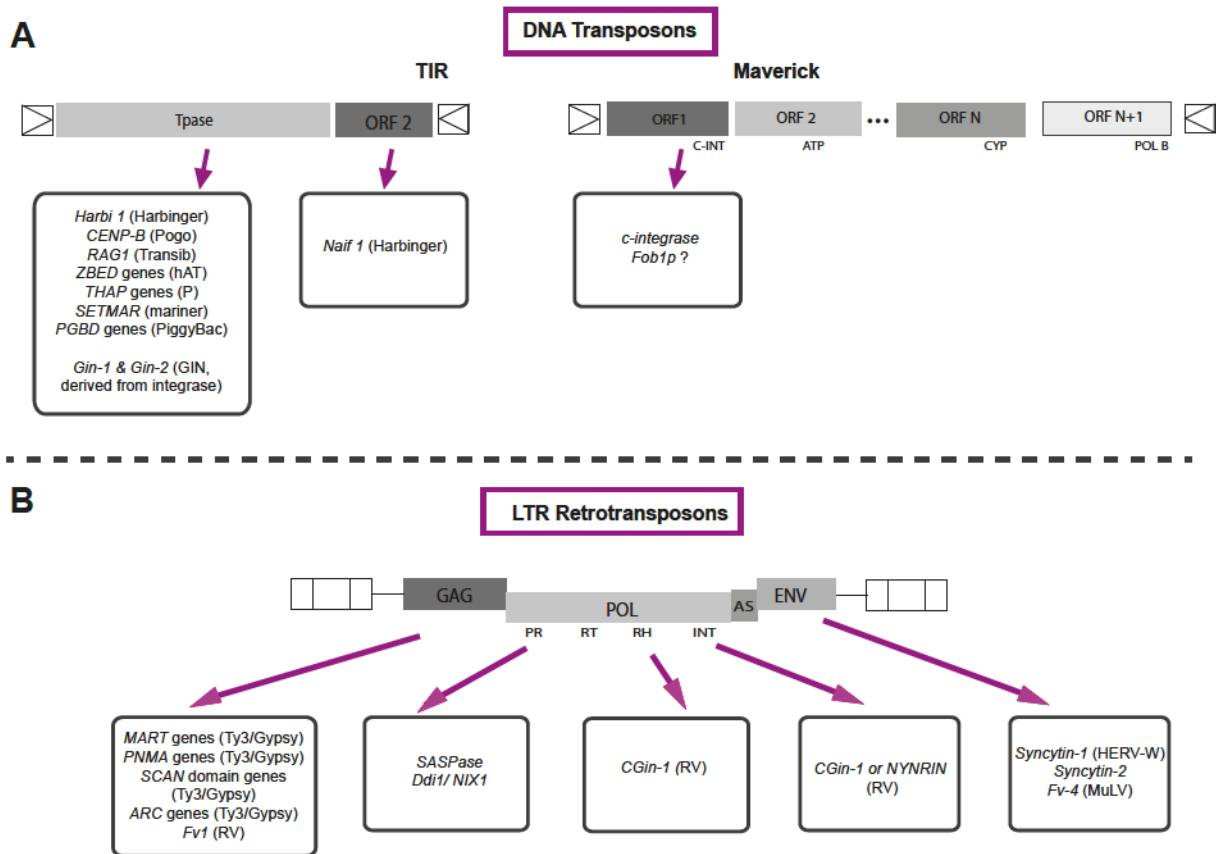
A

DNA Transposons

TIR

Tpase

ORF 2

Harbi 1 (Harbinger)
CENP-B (Pogo)
RAG1 (Transib)
ZBED genes (hAT)
THAP genes (P)
SETMAR (mariner)
PGBD genes (PiggyBac)

Gin-1 & Gin-2 (GIN, derived from integrase)

Naif 1 (Harbinger)

Maverick

ORF1
C-INT

ORF 2
ATP

...

ORF N
CYP

ORF N+1
POL B

c-integrase
Fob1p ?

B

LTR Retrotransposons

GAG

POL
PR RT RH INT

AS

ENV

MART genes (Ty3/Gypsy)
PNMA genes (Ty3/Gypsy)
SCAN domain genes (Ty3/Gypsy)
ARC genes (Ty3/Gypsy)
Fv1 (RV)

SASPase
Ddi1/ NIX1

CGin-1 (RV)

CGin-1 or NYNRIN (RV)

Syncytin-1 (HERV-W)
Syncytin-2
Fv-4 (MuLV)